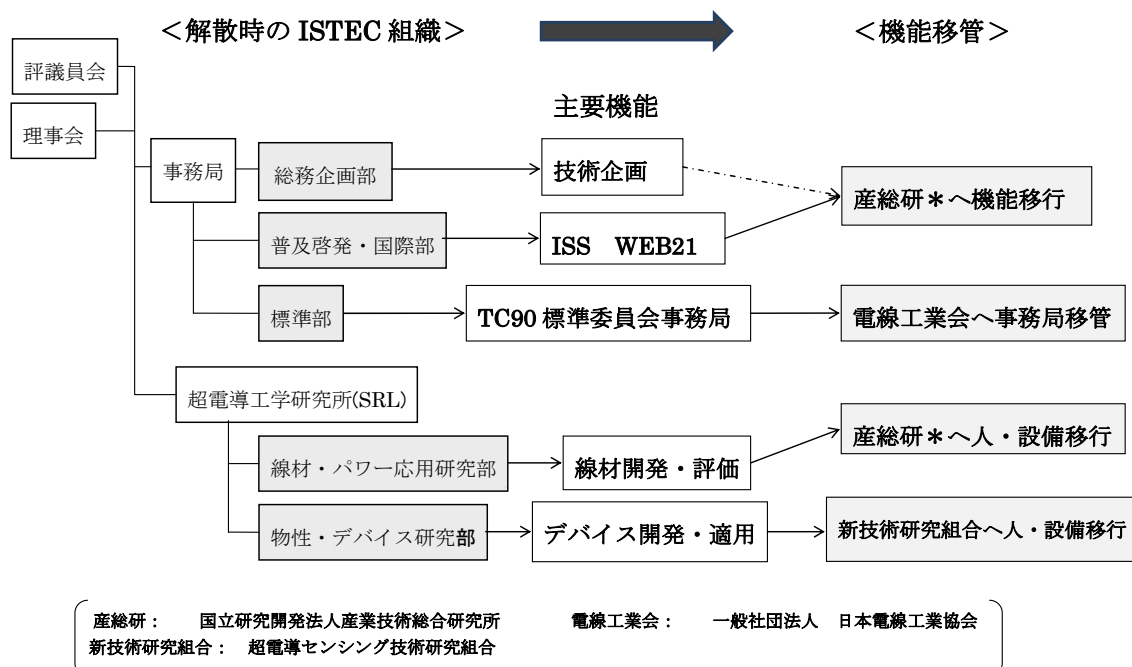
<解散時の ISTEC 組織>

<機能移管>

評議員会

理事会

主要機能

事務局

総務企画部

技術企画

産総研＊へ機能移行

普及啓発・国際部

ISS WEB21

標準部

TC90 標準委員会事務局

電線工業会へ事務局移管

超電導工学研究所(SRL)

線材・パワー応用研究部

線材開発・評価

産総研＊へ人・設備移行

物性・デバイス研究部

デバイス開発・適用

新技術研究組合へ人・設備移行

産総研： 国立研究開発法人産業技術総合研究所 電線工業会： 一般社団法人 日本電線工業協会
新技術研究組合： 超電導センシング技術研究組合